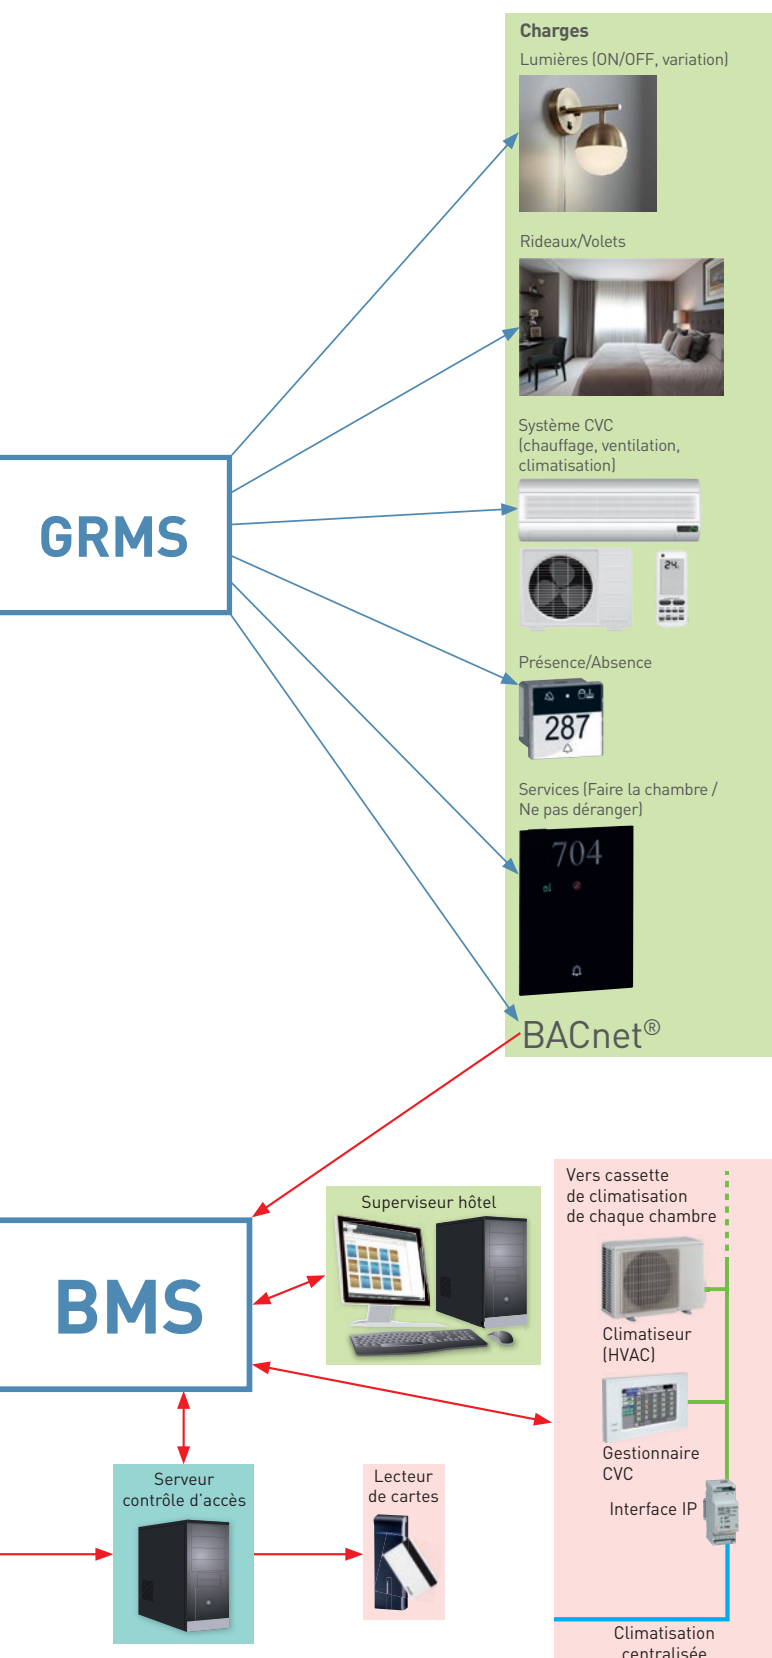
Charges

Lumières (ON/OFF, variation)

Rideaux/Volets

Système CVC (chauffage, ventilation, climatisation)

24.

Présence/Absence

287

Services (Faire la chambre / Ne pas déranger)

704

GRMS

BACnet®

BMS

Superviseur hôtel

Vers cassette de climatisation de chaque chambre

Climatiseur (HVAC)

Gestionnaire CVC

Interface IP

Serveur contrôle d'accès

Lecteur de cartes

Climatisation centralisée